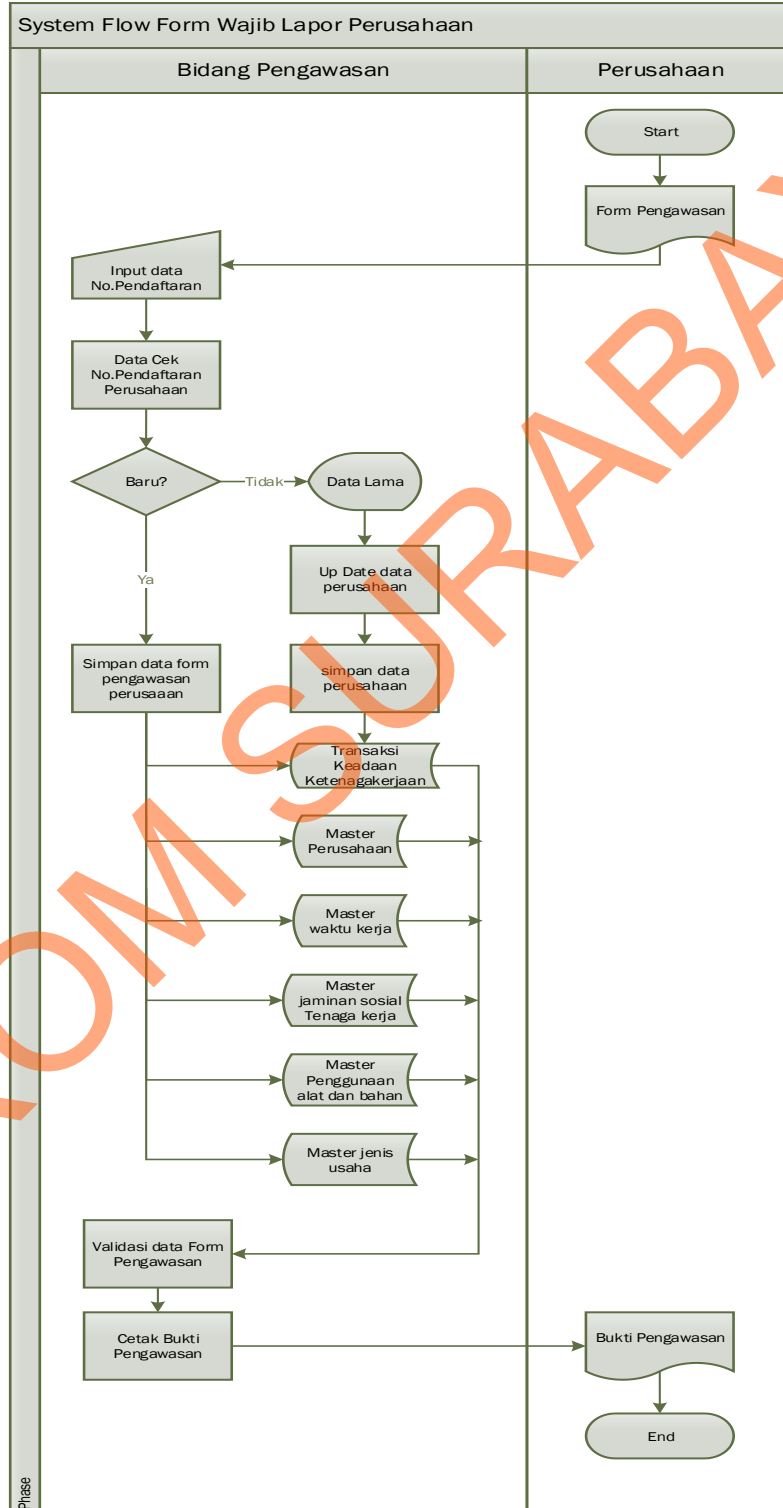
System Flow Form Wajib Lapor Perusahaan

Bidang Pengawasan

Perusahaan

Start

Form Pengawasan

Input data No.Pendaftaran

Data Cek No.Pendaftaran Perusahaan

Baru?

Tidak

Data Lama

Up Date data perusahaan

Ya

Simpan data form pengawasan perusaaan

simpan data perusahaan

Transaksi Keadaan Ketenagakerjaan

Master Perusahaan

Master waktu kerja

Master jaminan sosial Tenaga kerja

Master Penggunaan alat dan bahan

Master jenis usaha

Validasi data Form Pengawasan

Cetak Bukti Pengawasan

Bukti Pengawasan

End

Phase

OM SURABA